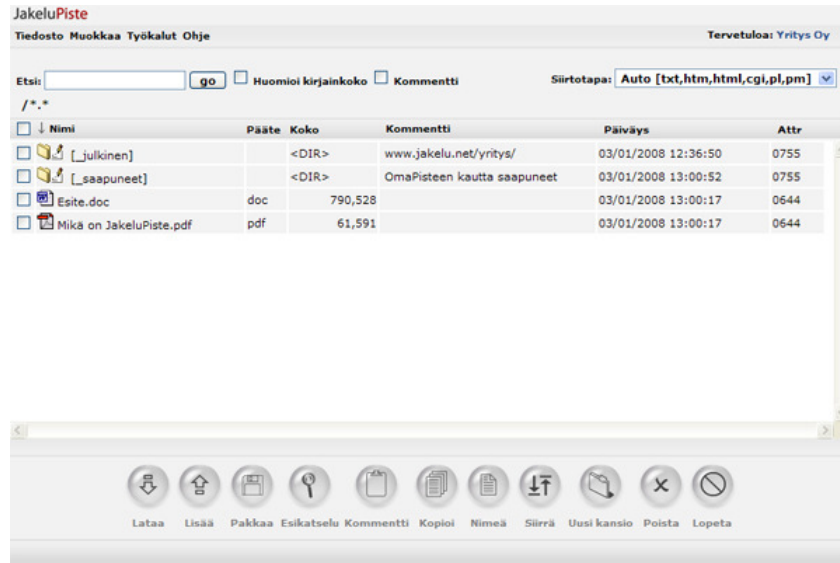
JakeluPiste

Tiedosto Muokkaa Työkalut Ohje

Tervetuloa: Yritys Oy

Etsi: go Huomioi kirjainkoko Kommentti

Siirtotapa: Auto [txt,htm,html,cgi,pl,pm]

/*.*

| ↓ Nimi | Pääte | Koko | Kommentti | Päiväys | Attr |
|---|---|---|---|---|---|
| [_julkinen] | | <DIR> | www.jakelu.net/yritys/ | 03/01/2008 12:36:50 | 0755 |
| [_saapuneet] | | <DIR> | OmaPisteen kautta saapuneet | 03/01/2008 13:00:52 | 0755 |
| Esite.doc | doc | 790,528 | | 03/01/2008 13:00:17 | 0644 |
| Mikä on JakeluPiste.pdf | pdf | 61,591 | | 03/01/2008 13:00:17 | 0644 |

Lataa Lisää Pakkaa Esikatselu Kommentti Kopioi Nimeä Siirrä Uusi kansio Poista Lopeta